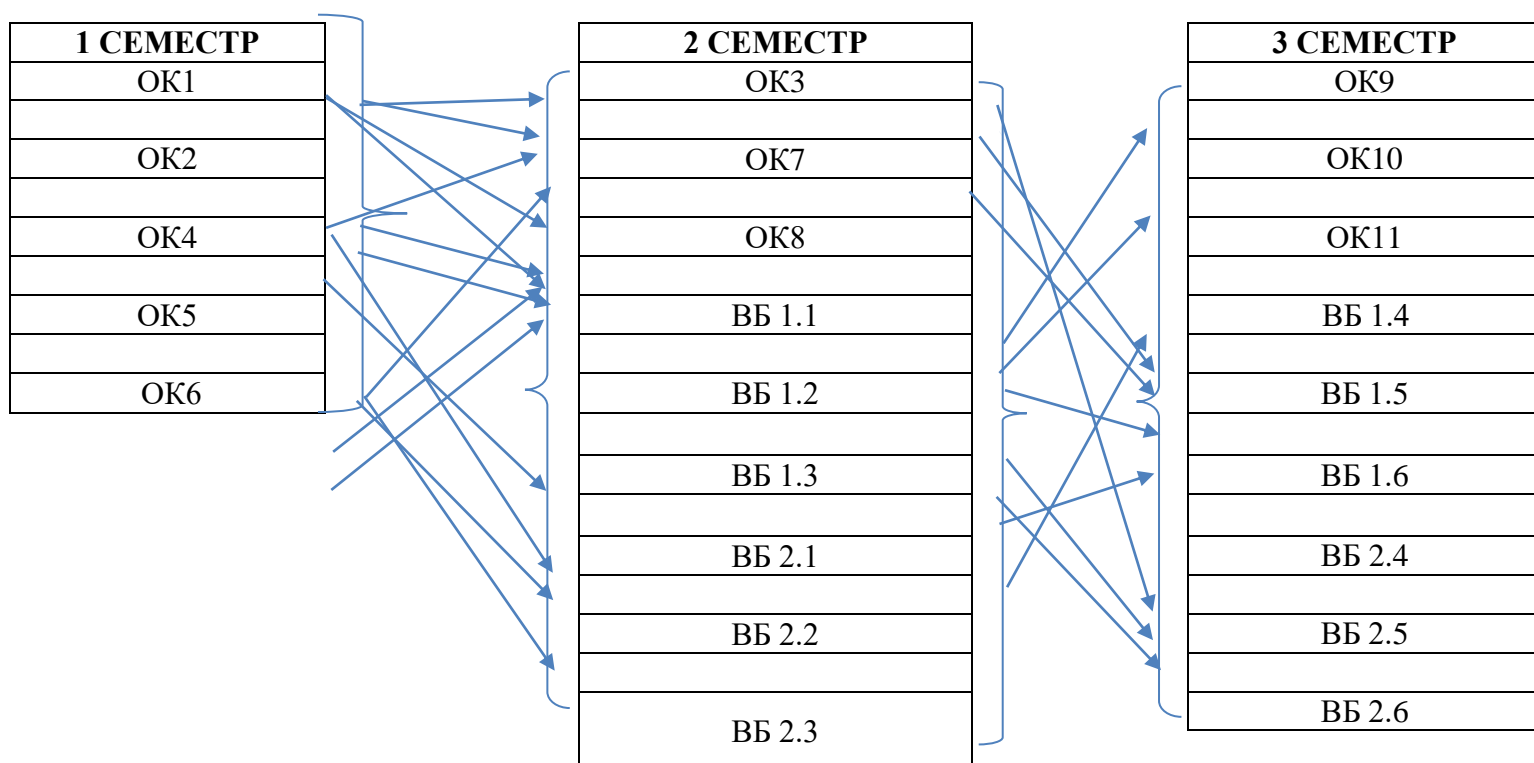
| 1 СЕМЕСТР |
|---|
| ОК1 |
| |
| ОК2 |
| |
| ОК4 |
| |
| ОК5 |
| |
| ОК6 |

| 2 СЕМЕСТР |
|---|
| ОК3 |
| |
| ОК7 |
| |
| ОК8 |
| |
| ВБ 1.1 |
| |
| ВБ 1.2 |
| |
| ВБ 1.3 |
| |
| ВБ 2.1 |
| |
| ВБ 2.2 |
| |
| ВБ 2.3 |

| 3 СЕМЕСТР |
|---|
| ОК9 |
| |
| ОК10 |
| |
| ОК11 |
| |
| ВБ 1.4 |
| |
| ВБ 1.5 |
| |
| ВБ 1.6 |
| |
| ВБ 2.4 |
| |
| ВБ 2.5 |
| |
| ВБ 2.6 |